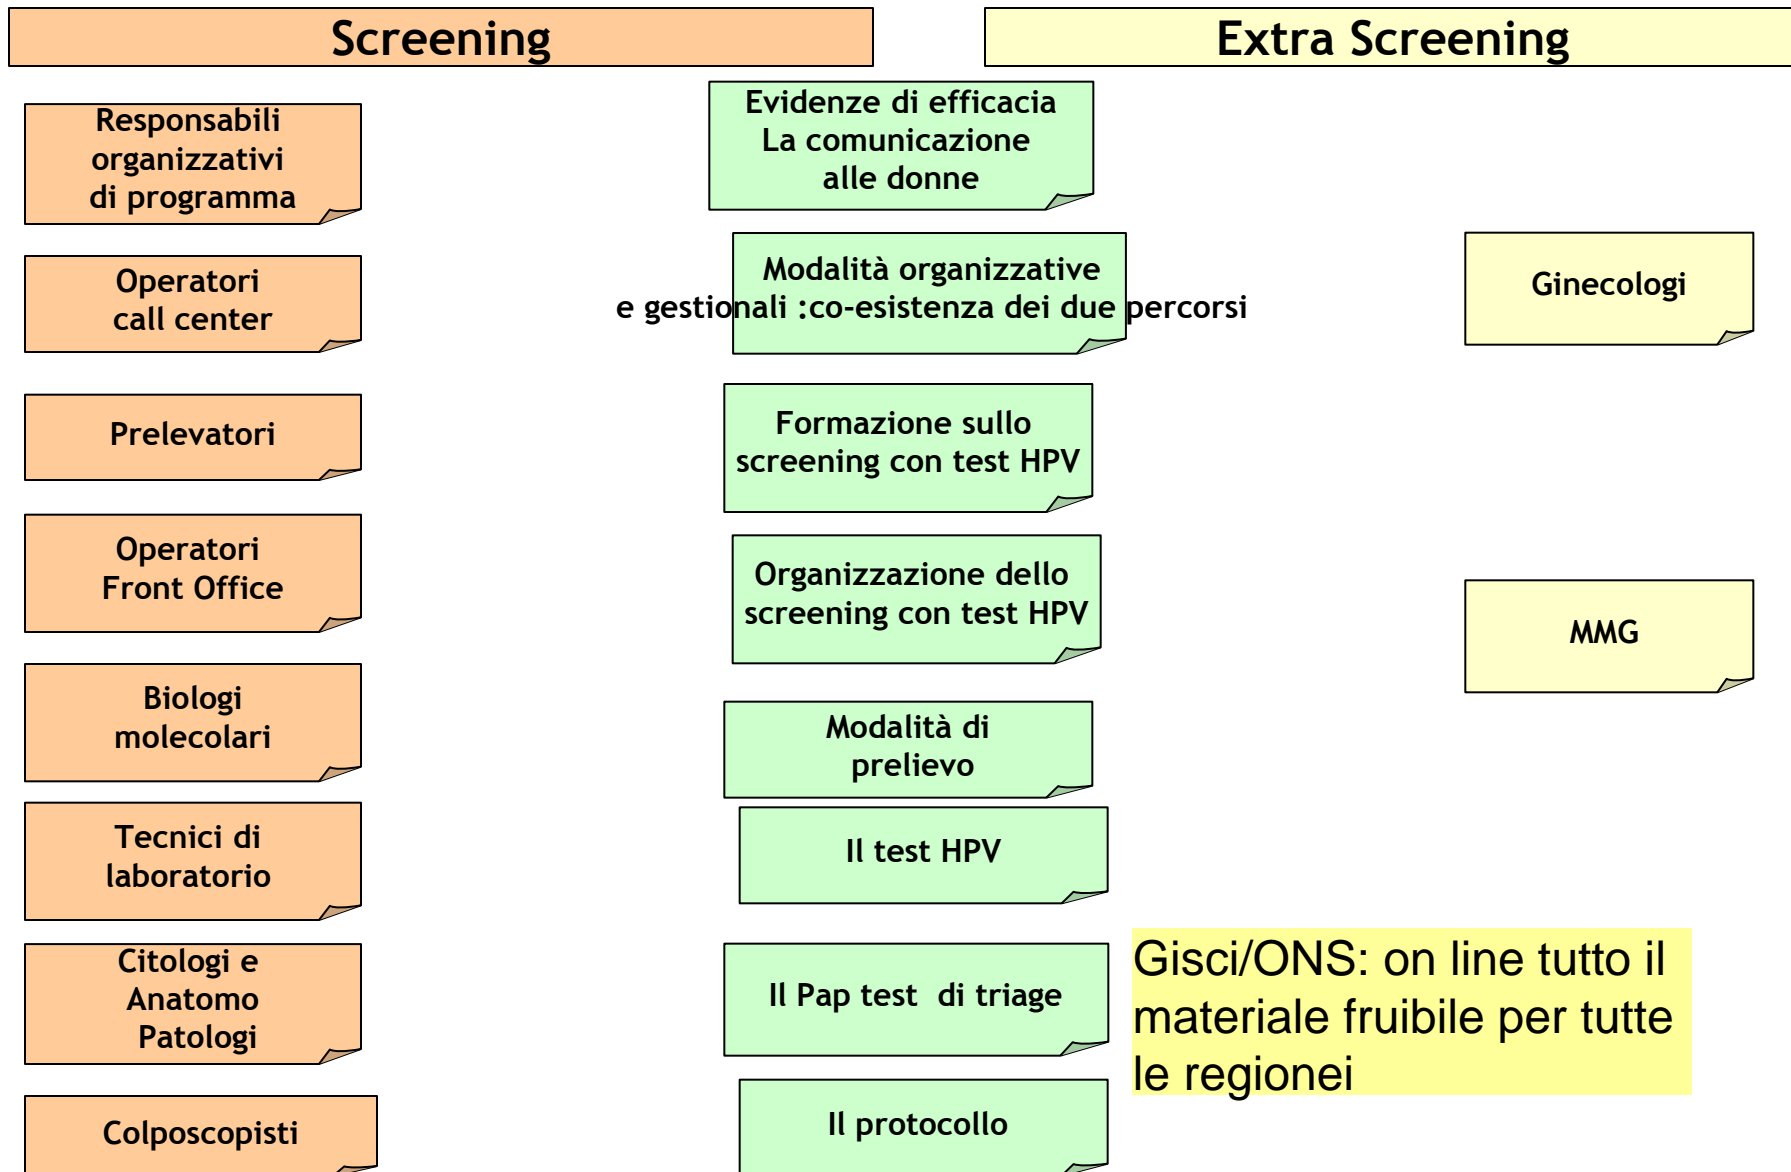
Screening

Extra Screening

Responsabili organizzativi di programma

Operatori call center

Prelevatori

Operatori Front Office

Biologi molecolari

Tecnici di laboratorio

Citologi e Anatomo Patologi

Colposcopisti

Evidenze di efficacia La comunicazione alle donne

Modalità organizzative e gestionali :co-esistenza dei due percorsi

Formazione sullo screening con test HPV

Organizzazione dello screening con test HPV

Modalità di prelievo

Il test HPV

Il Pap test di triage

Il protocollo

Ginecologi

MMG

Gisci/ONS: on line tutto il materiale fruibile per tutte le regionei